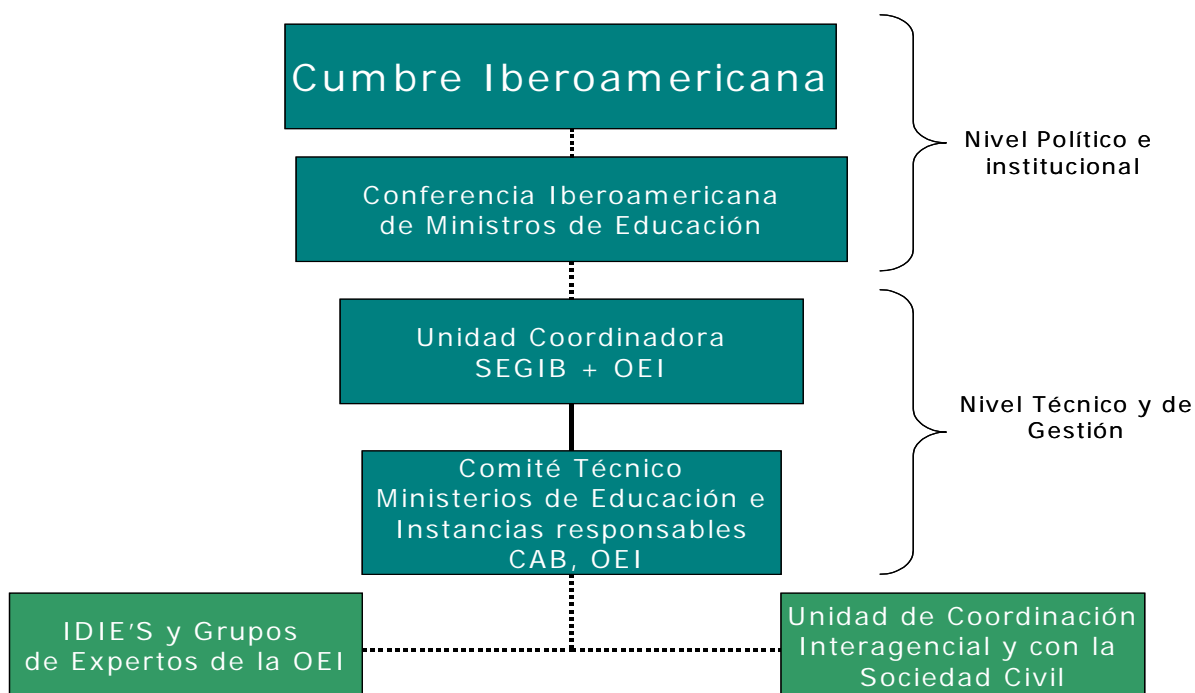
Cumbre Iberoamericana

Conferencia Iberoamericana de Ministros de Educación

Nivel Político e institucional

Unidad Coordinadora SEGIB + OEI

Comité Técnico Ministerios de Educación e Instancias responsables CAB, OEI

Nivel Técnico y de Gestión

IDIE'S y Grupos de Expertos de la OEI

Unidad de Coordinación Interagencial y con la Sociedad Civil